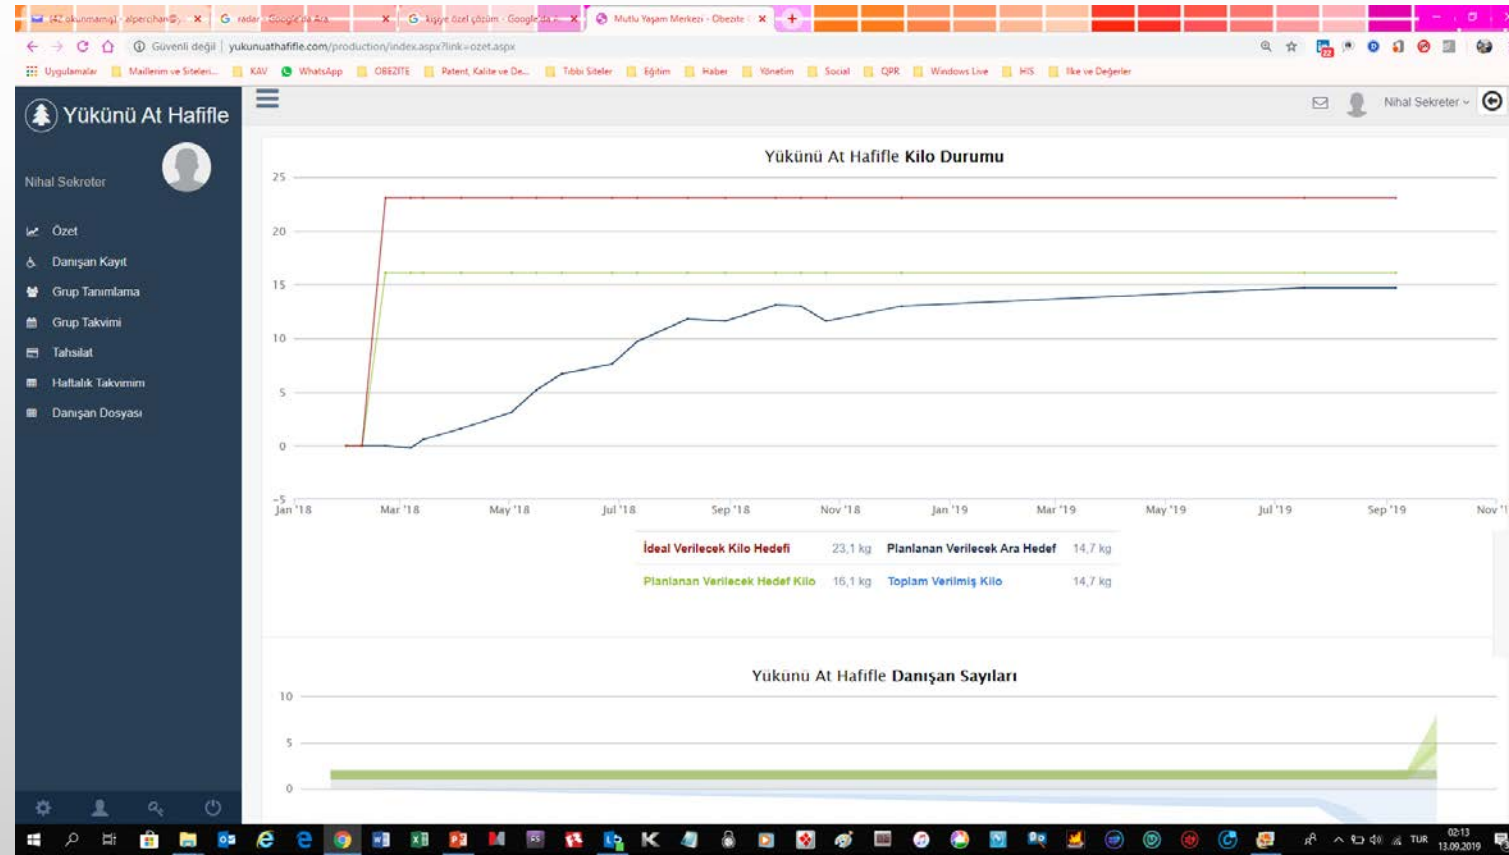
(47 okunmamış) - alpercihan@ ×  G radar - Google'da Ara ×  G kişiye özel çözüm - Google'da A ×  Mutlu Yaşam Merkezi - Obezite ×  +

Güvenli değil | yukunuathafifle.com/production/index.aspx?link=ozet.aspx

Uygulamalar  Maillerim ve Siteleri...  KAV  WhatsApp  OBEZITE  Patent, Kalite ve De...  Tıbbi Siteler  Eğitim  Haber  Yönetim  Social  QPR  Windows Live  HIS  İlke ve Değerler

Yükünü At Hafifle

Nihal Sekreter

Özet
Danışan Kayıt
Grup Tanımlama
Grup Takvimi
Tahsilat
Haftalık Takvimim
Danışan Dosyası

Nihal Sekreter

Yükünü At Hafifle **Kilo Durumu**

25
20
15
10
5
0
-5

Jan '18 Mar '18 May '18 Jul '18 Sep '18 Nov '18 Jan '19 Mar '19 May '19 Jul '19 Sep '19 Nov '1

| İdeal Verilecek Kilo Hedefi | 23,1 kg | Planlanan Verilecek Ara Hedef | 14,7 kg |
|---|---|---|---|
| Planlanan Verilecek Hedef Kilo | 16,1 kg | Toplam Verilmiş Kilo | 14,7 kg |

Yükünü At Hafifle **Danışan Sayıları**

10
5
0

TUR 02:13 13.09.2019